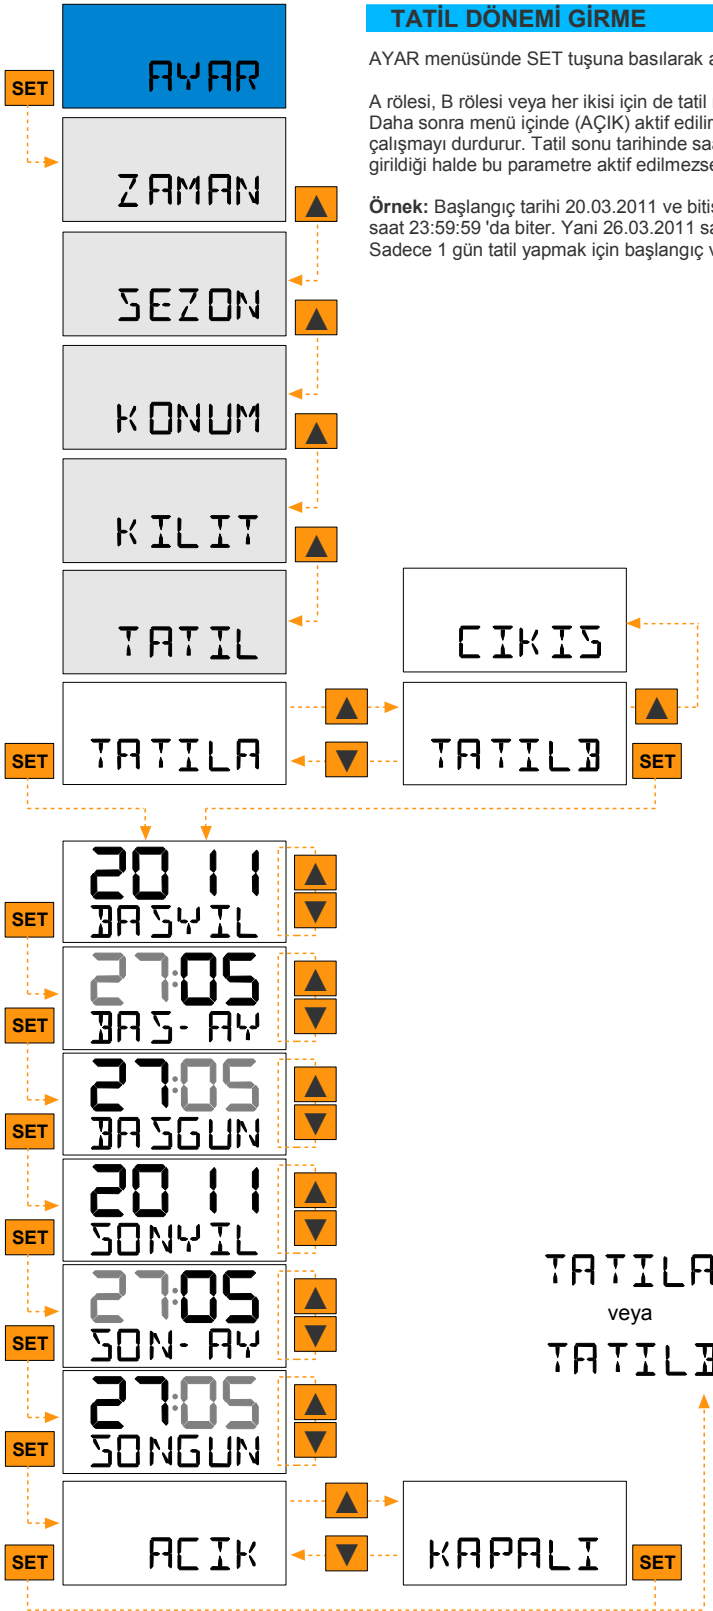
TATİL DÖNEMİ GİRME

AYAR menüsünde SET tuşuna basılarak a

A rölesi, B rölesi veya her ikisi için de tatil
Daha sonra menü içinde (AÇIK) aktif edilir
çalışmayı durdurur. Tatil sonu tarihinde sa
girildiği halde bu parametre aktif edilmezse

**Örnek:** Başlangıç tarihi 20.03.2011 ve bitiş
saat 23:59:59 'da biter. Yani 26.03.2011 sa
Sadece 1 gün tatil yapmak için başlangıç v

SET

AYAR

ZAMAN

SEZON

KONUM

KILIT

TATIL

CIKIS

TATILA

TATILB

SET

SET

2011
BASYIL

SET

27:05
BAS-AY

SET

27:05
BASGUN

SET

2011
SONYIL

SET

27:05
SON-AY

SET

27:05
SONGUN

SET

ACIK

KAPALI

SET

SET

TATILA
veya
TATILB